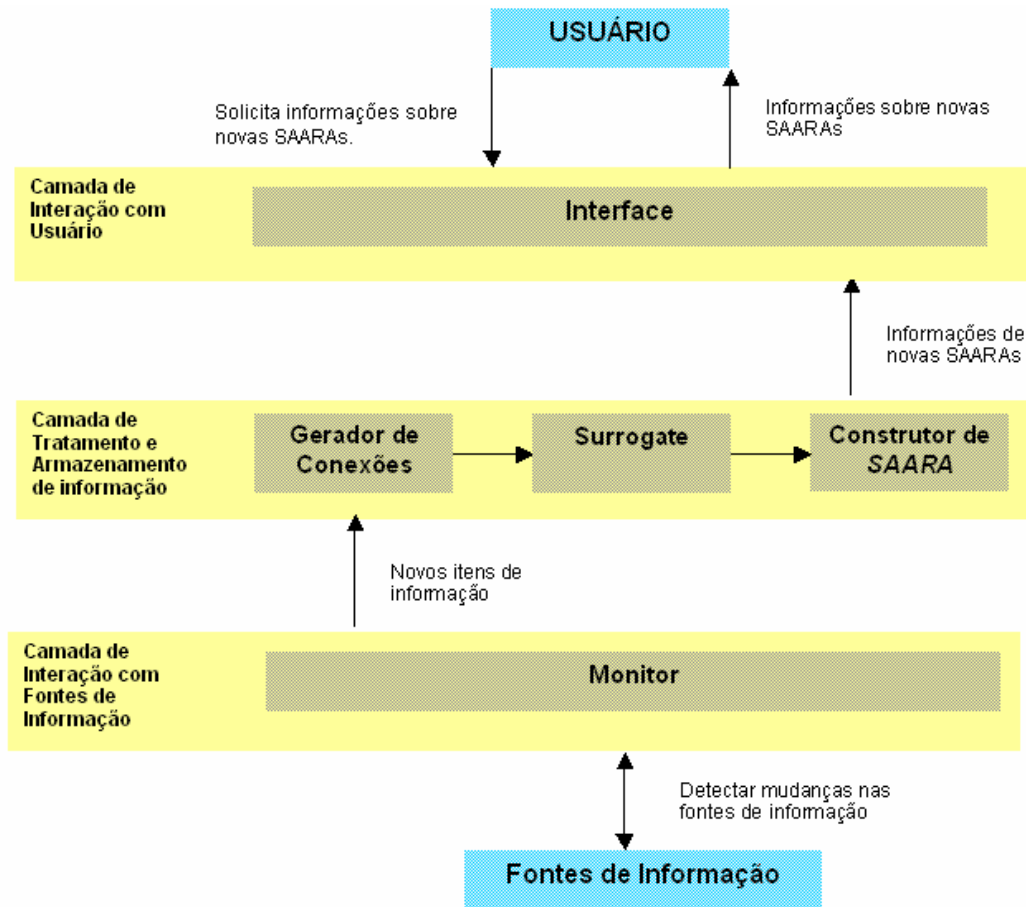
USUÁRIO

Solicita informações sobre novas SAARAs.

Informações sobre novas SAARAs

Camada de Interação com Usuário

Interface

Informações de novas SAARAs

Camada de Tratamento e Armazenamento de informação

Gerador de Conexões

Surrogate

Construtor de *SAARA*

Novos itens de informação

Camada de Interação com Fontes de Informação

Monitor

Detectar mudanças nas fontes de informação

Fontes de Informação